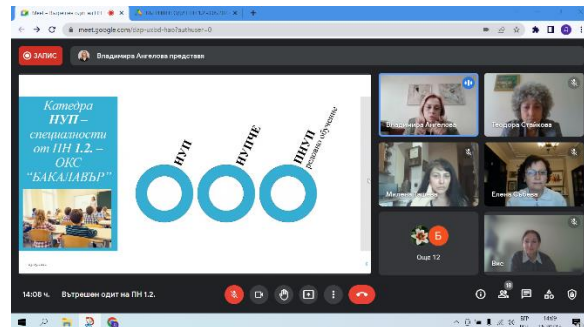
Meet – Вътрешен одит на ПН

meet.google.com/dep-uobd-hao?authuser=0

ЗАПИС

Владимира Ангелова представя

Катедра НУП – специалности от ПН 1.2. – ОКС "БАКАЛАВЪР"

НУП

НУПЧЕ

ПНУП
(задочно обучение)

Владимира Ангелова

Теодора Стайкова

Милена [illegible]

Елена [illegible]

Б

Още 12

Вис

14:06 ч. | Вътрешен одит на ПН 1.2.

13